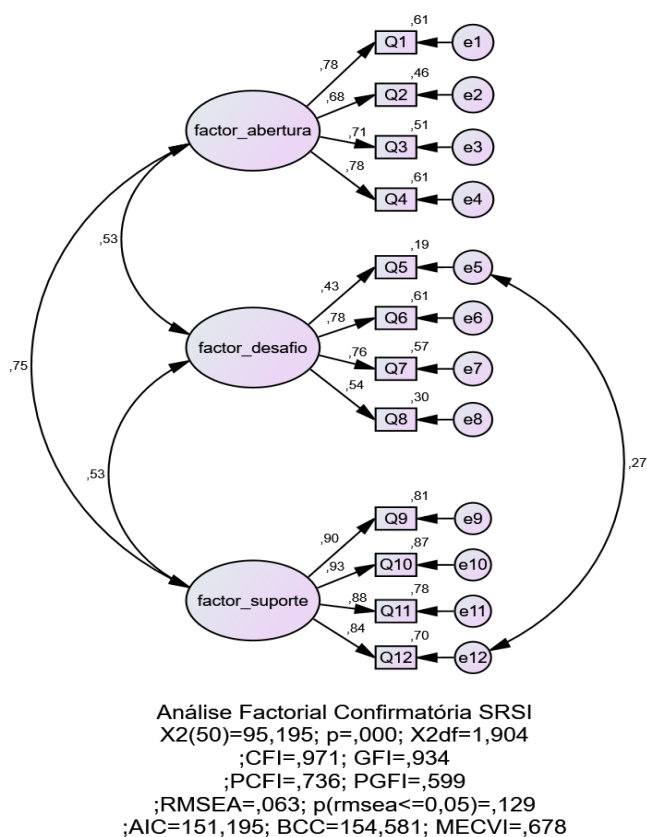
,61
Q1
e1
,78
,46
Q2
e2
,68
factor_abertura
,51
,71
Q3
e3
,78
,61
Q4
e4
,53
,19
Q5
e5
,43
,61
,78
Q6
e6
factor_desafio
,57
,76
Q7
e7
,75
,54
,30
Q8
e8
,53
,27
,81
,90
Q9
e9
,87
,93
Q10
e10
factor_suporte
,78
,88
Q11
e11
,84
,70
Q12
e12

Análise Factorial Confirmatória SRSI
X2(50)=95,195; p=,000; X2df=1,904
;CFI=,971; GFI=,934
;PCFI=,736; PGFI=,599
;RMSEA=,063; p(rmsea<=0,05)=,129
;AIC=151,195; BCC=154,581; MECVI=,678